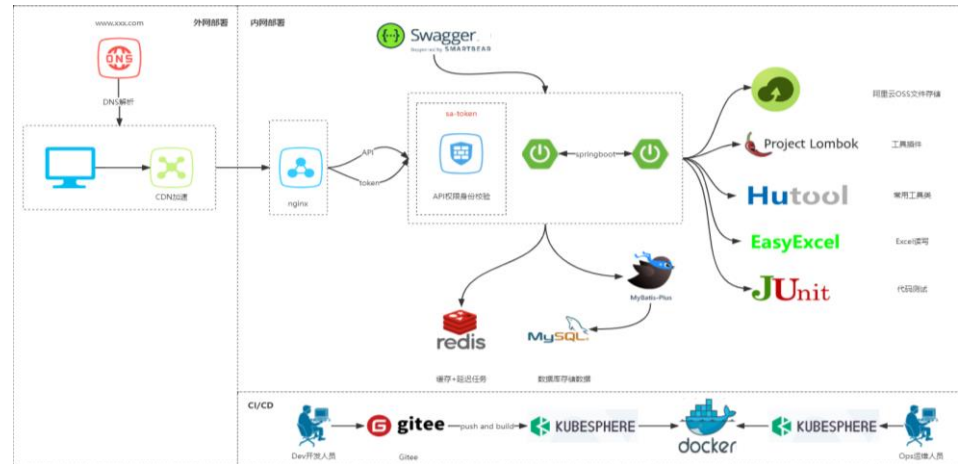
www.xxx.com
外网部署
DNS
DNS解析
CDN加速
内网部署
Swagger
Swagger tool by SMARTBEAR
nginx
API
token
sa-token
API权限身份校验
springboot
阿里云OSS文件存储
Project Lombok
工具插件
Hutool
常用工具类
EasyExcel
Excel读写
JUnit
代码测试
MyBatis-Plus
redis
MySQL
缓存+延迟任务
数据库存储数据
CI/CD
Dev开发人员
gitee
Gitee
push and build
KUBESPHERE
docker
KUBESPHERE
Ops运维人员